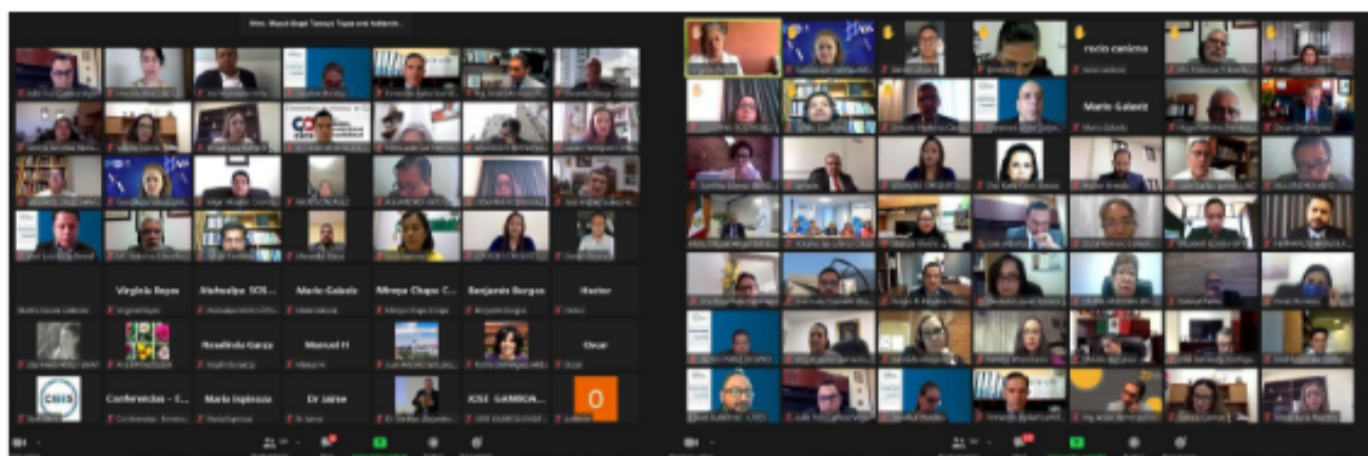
Virginia Reyes
Atehualpa SOS...
Mario Galaviz
Mireya Chapa C...
Benjamin Burgos
Hector
Rosalinda Garza
Manuel H
Oscar
Conferencias - C...
Maria Inglesias
Dr Jaime
JOSE GAMBOA...
O
rocio canizna
Mario Galaviz